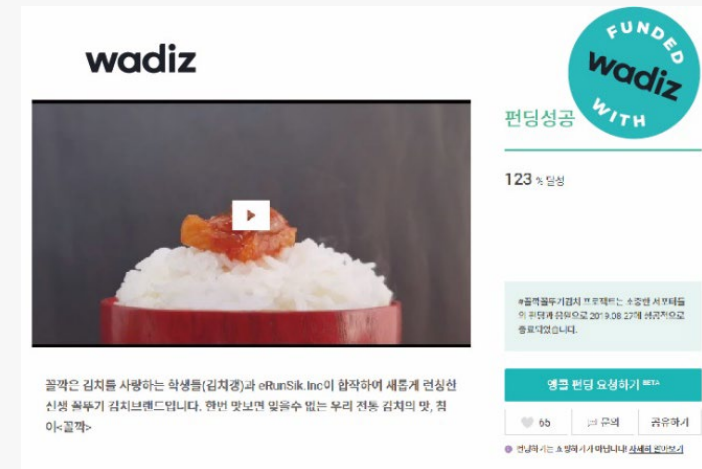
wadiz

FUNDED wadiz WITH

펀딩성공

123 % 달성

#꼴깍꼴뚜기김치 프로젝트는 소중한 서포터들의 펀딩계 등으로 2019.08.27에 성공적으로 종료되었습니다.

앵콜 펀딩 요청하기 BETA

65 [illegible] 공유하기

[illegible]

꼴깍은 김치를 사랑하는 학생들(김치경)과 eRunSik.Inc이 합작하여 새롭게 런칭한 신생 꼴뚜기 김치브랜드입니다. 한번 맛보면 잊을수 없는 우리 전통 김치의 맛, 침이<꼴깍>